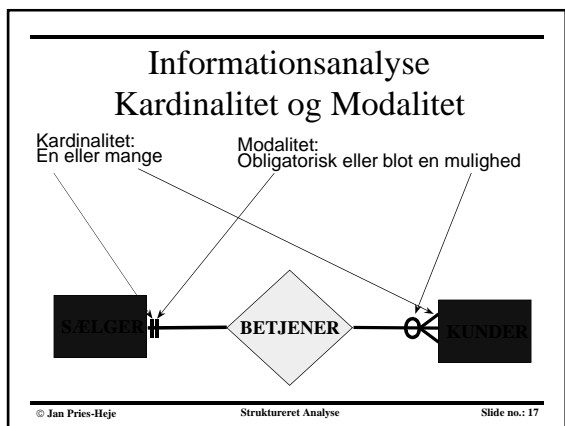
Informationsanalyse
Kardinalitet og Modalitet

Kardinalitet:
En eller mange

Modalitet:
Obligatorisk eller blot en mulighed

SÆLGER

BETJENER

KUNDER

© Jan Pries-Heje

Struktureret Analyse

Slide no.: 17